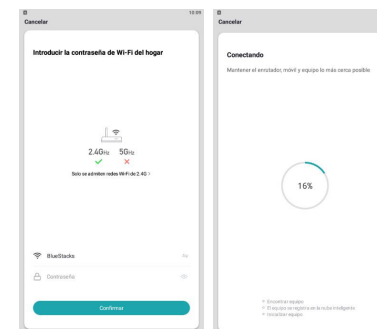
Cancelar

Introducir la contraseña de Wi-Fi del hogar

2.4GHz 5GHz

Solo se admiten redes Wi-Fi de 2.4G >

BlueStacks

Contraseña

Confirmar

Cancelar

Conectando

Mantener el enrutador, móvil y equipo lo más cerca posible

16%

Encontrar equipo
El equipo se registra en la nube inteligente
Inicializar equipo